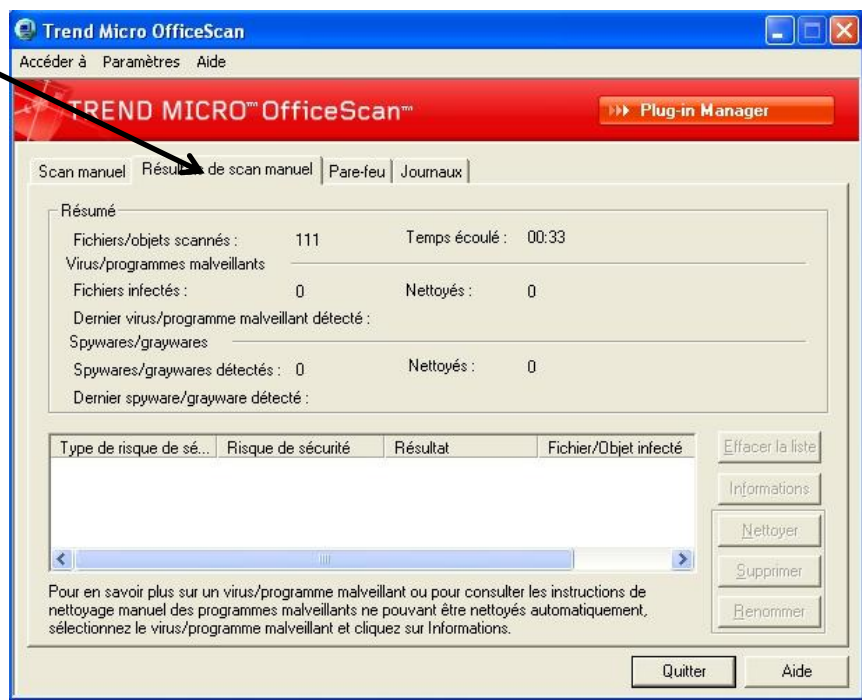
Trend Micro OfficeScan

Accéder à Paramètres Aide

TREND MICRO™ OfficeScan™

Plug-in Manager

Scan manuel | Résultats de scan manuel | Pare-feu | Journaux

Résumé

Fichiers/objets scannés : 111

Temps écoulé : 00:33

Virus/programmes malveillants

Fichiers infectés : 0

Nettoyés : 0

Dernier virus/programme malveillant détecté :

Spywares/graywares

Spywares/graywares détectés : 0

Nettoyés : 0

Dernier spyware/grayware détecté :

| Type de risque de sé... | Risque de sécurité | Résultat | Fichier/Objet infecté |
|---|---|---|---|

Effacer la liste

Informations

Nettoyer

Supprimer

Renommer

Pour en savoir plus sur un virus/programme malveillant ou pour consulter les instructions de nettoyage manuel des programmes malveillants ne pouvant être nettoyés automatiquement, sélectionnez le virus/programme malveillant et cliquez sur Informations.

Quitter

Aide